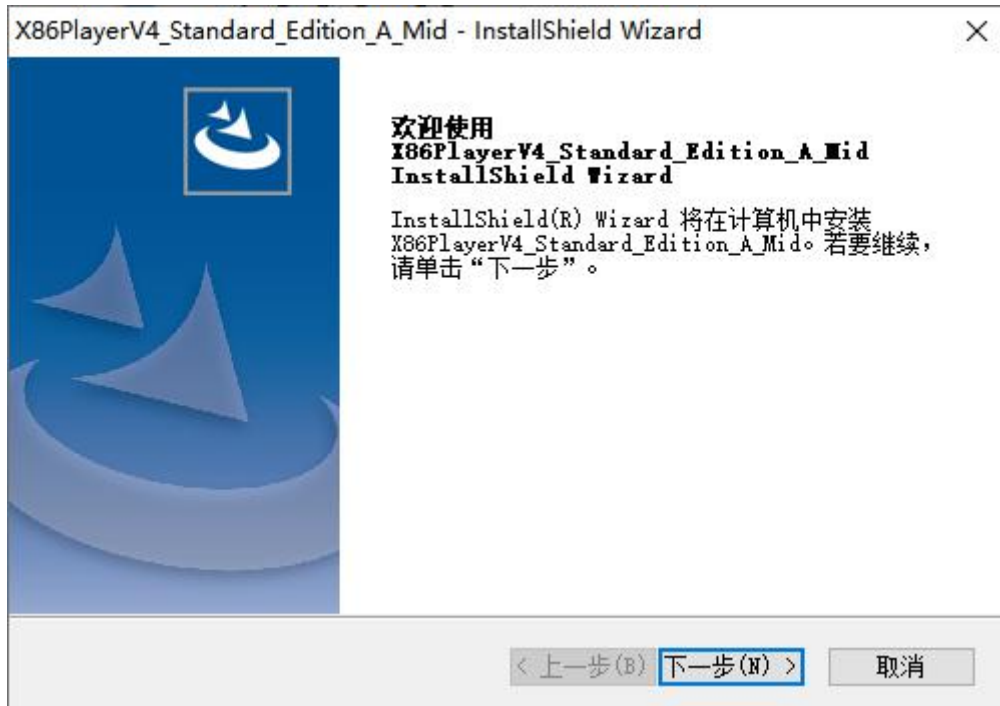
X86PlayerV4_Standard_Edition_A_Mid - InstallShield Wizard

×

欢迎使用
X86PlayerV4_Standard_Edition_A_Mid
InstallShield Wizard

InstallShield(R) Wizard 将在计算机中安装 X86PlayerV4_Standard_Edition_A_Mid。若要继续，请单击“下一步”。

< 上一步(B)

下一步(N) >

取消